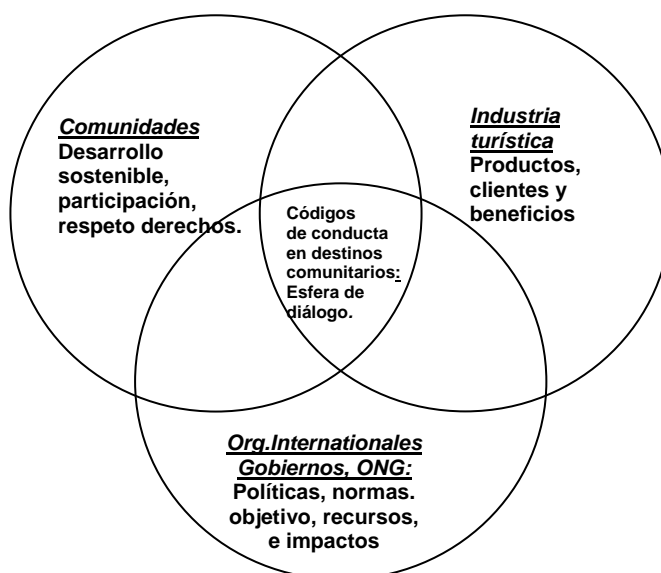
Comunidades
Desarrollo sostenible, participación, respeto derechos.

Industria turística
Productos, clientes y beneficios

Códigos de conducta en destinos comunitarios: Esfera de diálogo.

Org.Internationales Gobiernos, ONG:
Políticas, normas. objetivo, recursos, e impactos